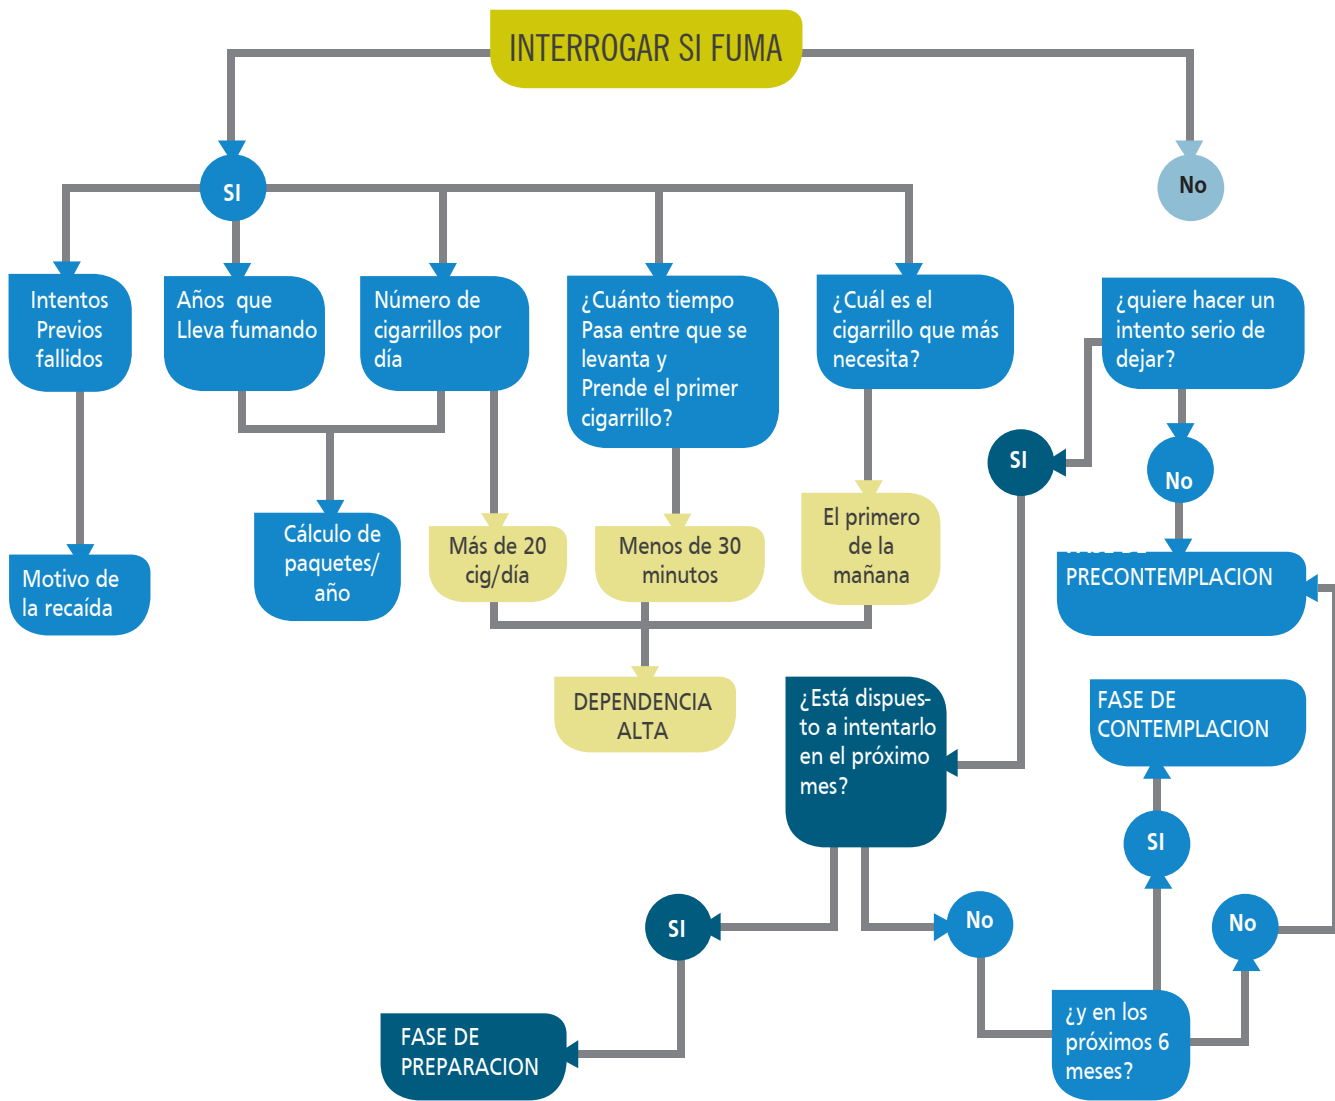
INTERROGAR SI FUMA

SI

No

Intentos Previos fallidos

Años que Lleva fumando

Número de cigarrillos por día

¿Cuánto tiempo Pasa entre que se levanta y Prende el primer cigarrillo?

¿Cuál es el cigarrillo que más necesita?

¿quiere hacer un intento serio de dejar?

Motivo de la recaída

Cálculo de paquetes/ año

Más de 20 cig/día

Menos de 30 minutos

El primero de la mañana

SI

No

PRECONTEMPLACION

DEPENDENCIA ALTA

¿Está dispuesto a intentarlo en el próximo mes?

FASE DE CONTEMPLACION

SI

SI

No

No

FASE DE PREPARACION

¿y en los próximos 6 meses?